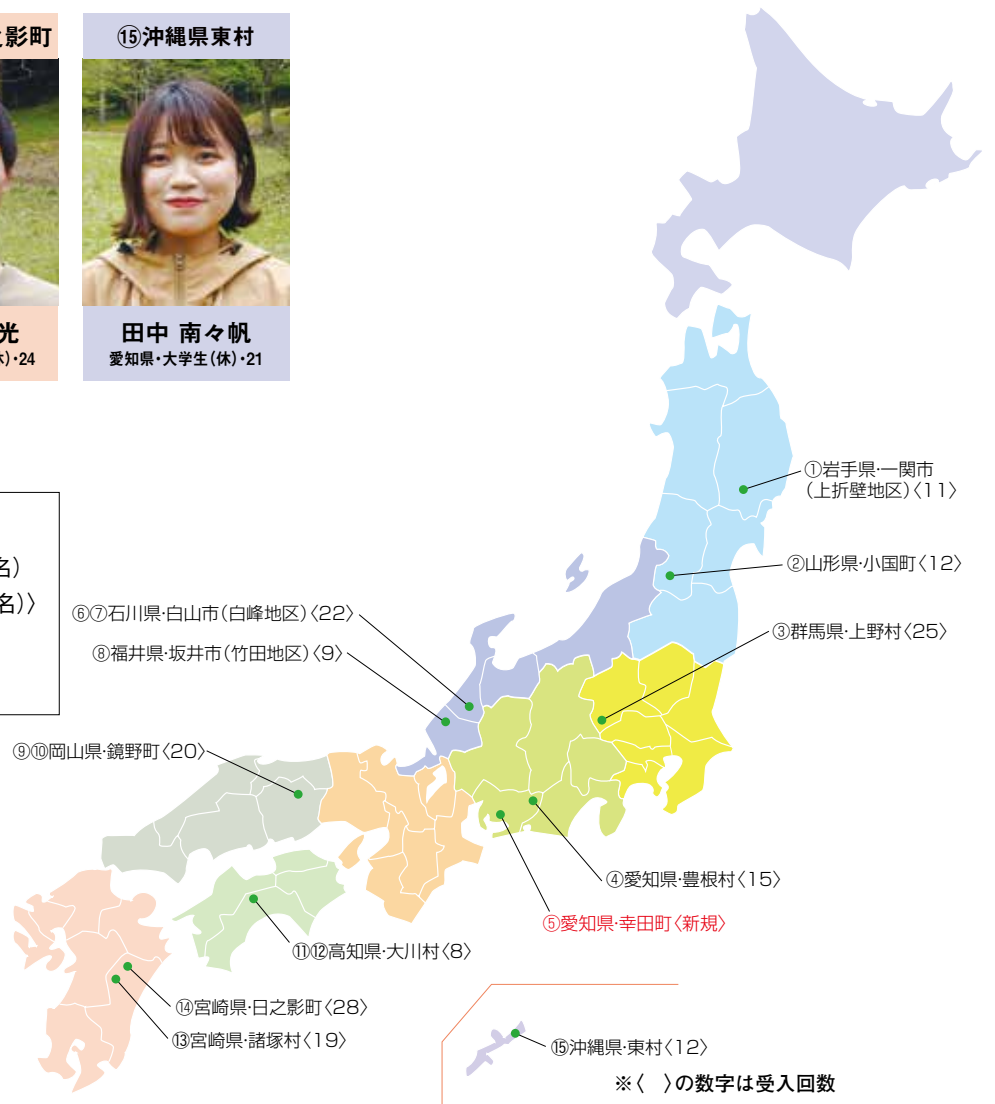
之影町

光
休)・24

⑮沖縄県東村

田中 南々帆
愛知県・大学生(休)・21

名)
名))

①岩手県・一関市(上折壁地区)〈11〉

②山形県・小国町〈12〉

③群馬県・上野村〈25〉

④愛知県・豊根村〈15〉

⑤愛知県・幸田町〈新規〉

⑥⑦石川県・白山市(白峰地区)〈22〉

⑧福井県・坂井市(竹田地区)〈9〉

⑨⑩岡山県・鏡野町〈20〉

⑪⑫高知県・大川村〈8〉

⑭宮崎県・日之影町〈28〉

⑬宮崎県・諸塚村〈19〉

⑮沖縄県・東村〈12〉

※〈 〉の数字は受入回数